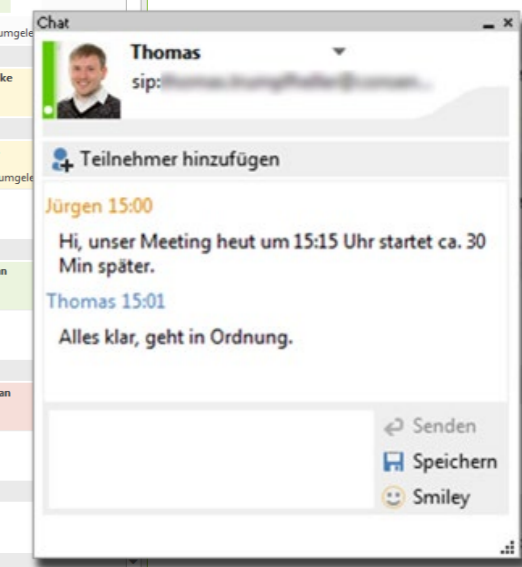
umgele

ke

umgele

n

an

Chat

Thomas

sip:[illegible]

Teilnehmer hinzufügen

Jürgen 15:00

Hi, unser Meeting heut um 15:15 Uhr startet ca. 30 Min später.

Thomas 15:01

Alles klar, geht in Ordnung.

Senden

Speichern

Smiley